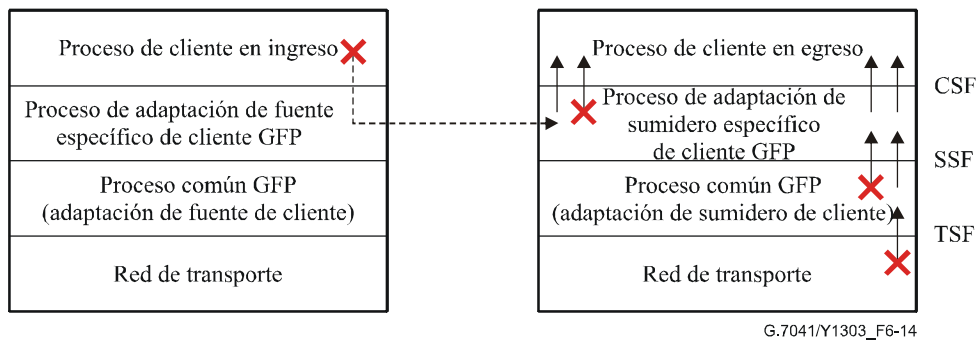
Proceso de cliente en ingreso

Proceso de adaptación de fuente específico de cliente GFP

Proceso común GFP (adaptación de fuente de cliente)

Red de transporte

Proceso de cliente en egreso

Proceso de adaptación de sumidero específico de cliente GFP

Proceso común GFP (adaptación de sumidero de cliente)

Red de transporte

CSF

SSF

TSF

G.7041/Y1303_F6-14